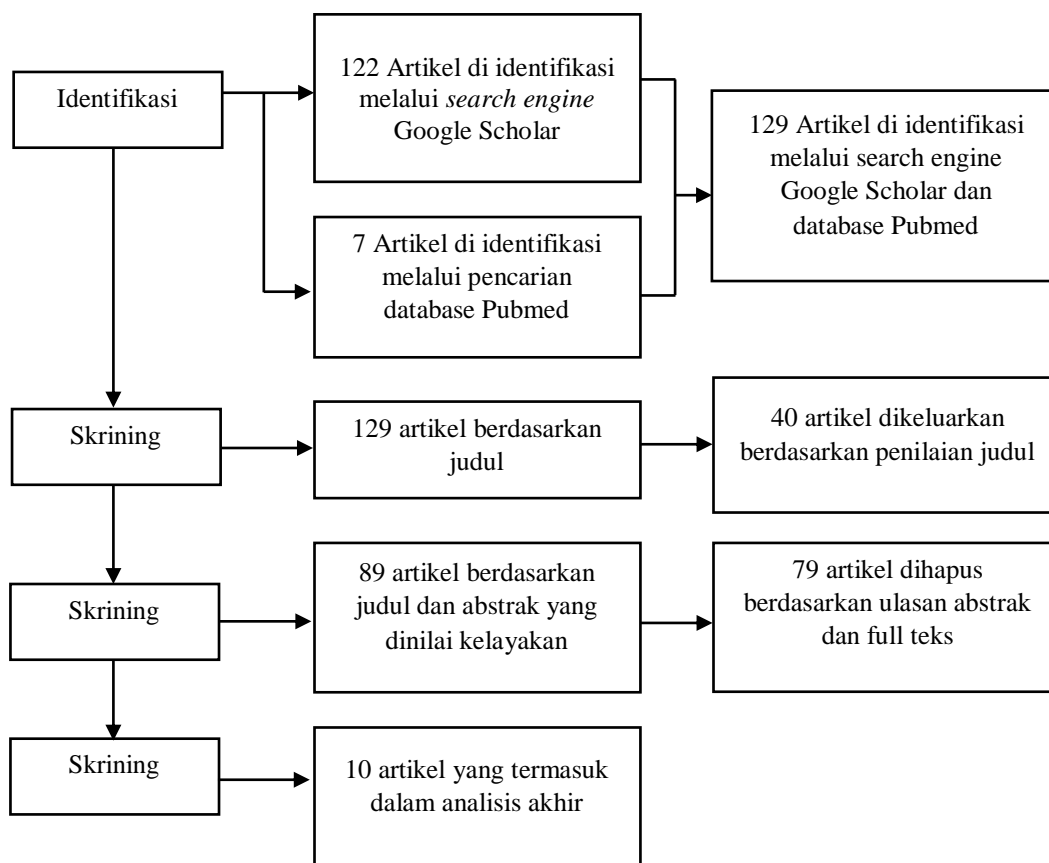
Identifikasi

122 Artikel di identifikasi melalui search engine Google Scholar

7 Artikel di identifikasi melalui pencarian database Pubmed

129 Artikel di identifikasi melalui search engine Google Scholar dan database Pubmed

Skrining

129 artikel berdasarkan judul

40 artikel dikeluarkan berdasarkan penilaian judul

Skrining

89 artikel berdasarkan judul dan abstrak yang dinilai kelayakan

79 artikel dihapus berdasarkan ulasan abstrak dan full teks

Skrining

10 artikel yang termasuk dalam analisis akhir